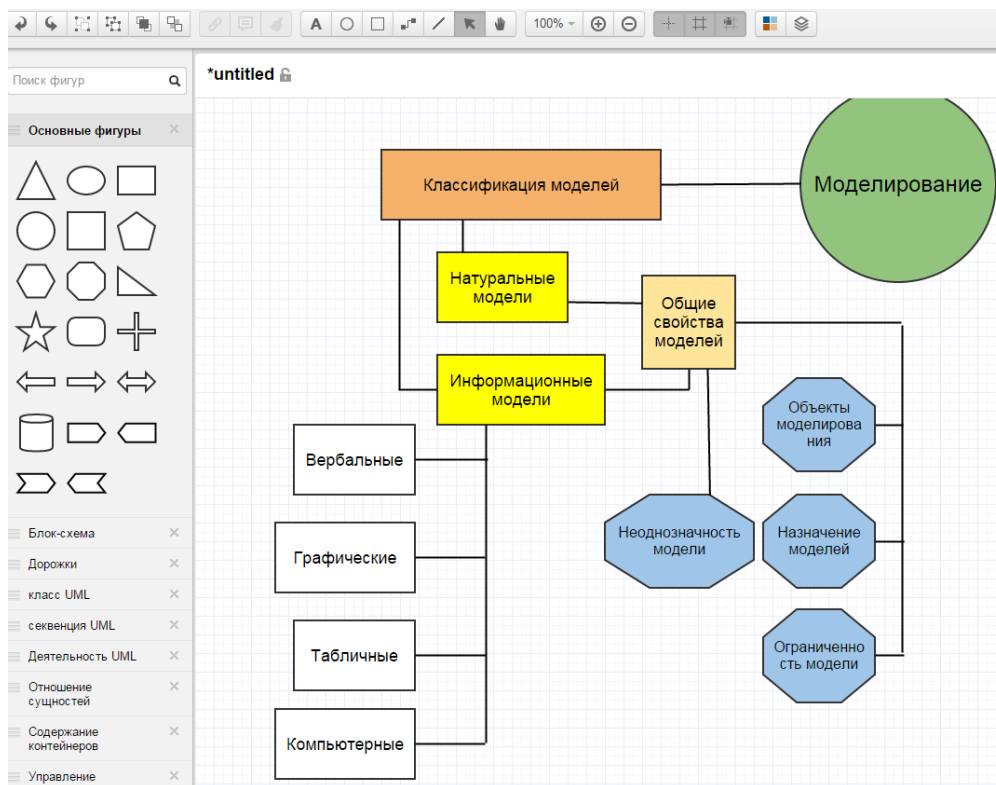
A
100%

Поиск фигур

*untitled

Основные фигуры

Блок-схема
Дорожки
класс UML
секвенция UML
Деятельность UML
Отношение сущностей
Содержание контейнеров
Управление

Классификация моделей

Моделирование

Натуральные модели

Общие свойства моделей

Информационные модели

Объекты моделирования

Вербальные

Графические

Неоднозначность модели

Назначение моделей

Табличные

Ограниченность модели

Компьютерные